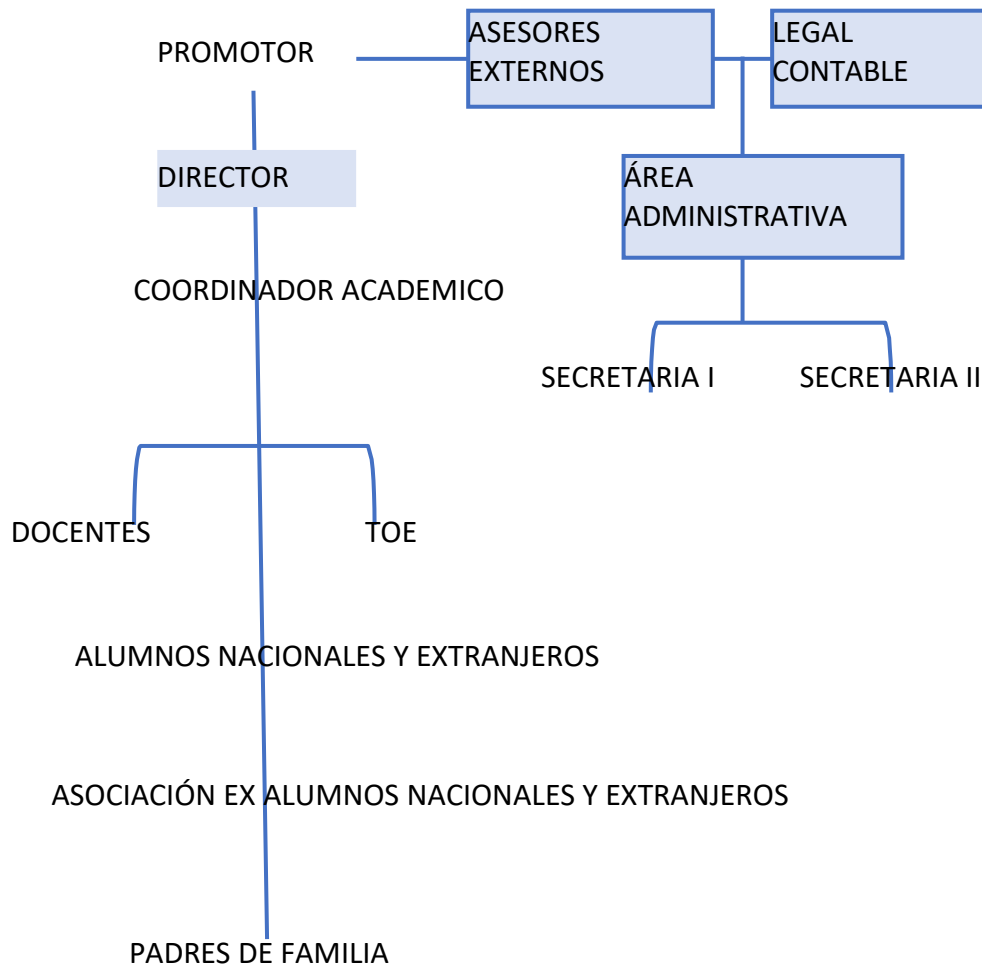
PROMOTOR

ASESORES EXTERNOS

LEGAL CONTABLE

DIRECTOR

ÁREA ADMINISTRATIVA

COORDINADOR ACADEMICO

SECRETARIA I

SECRETARIA II

DOCENTES

TOE

ALUMNOS NACIONALES Y EXTRANJEROS

ASOCIACIÓN EX ALUMNOS NACIONALES Y EXTRANJEROS

PADRES DE FAMILIA